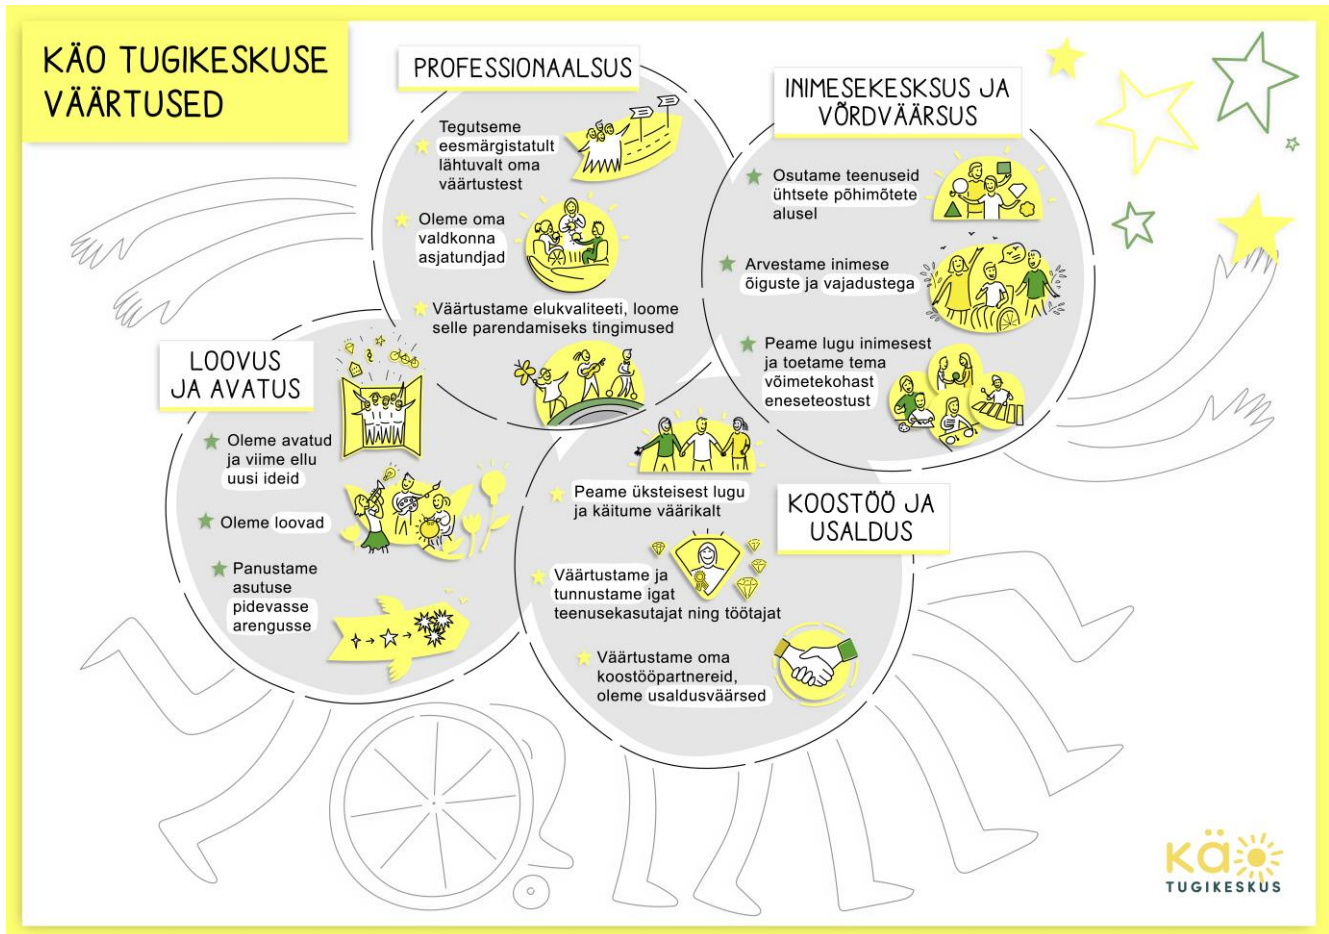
KÄO TUGIKESKUSE VÄÄRTUSED

PROFESSIONAALSUS

Tegutseme eesmärgistatult lähtuvalt oma väärtustest

Oleme oma valdkonna asjatundjad

Väärtustame elukvaliteeti, loome selle parendamiseks tingimused

INIMESEKESKSUS JA VÕRDVÄÄRSUS

Osutame teenuseid ühtsete põhimõtete alusel

Arvestame inimese õiguste ja vajadustega

Peame lugu inimesest ja toetame tema võimetekohast eneseteostust

LOOVUS JA AVATUS

Oleme avatud ja viime ellu uusi ideid

Oleme loovad

Panustame asutuse pidevasse arengusse

KOOSTÖÖ JA USALDUS

Peame üksteisest lugu ja käitume väärikalt

Väärtustame ja tunnustame igat teenusekasutajat ning töötajat

Väärtustame oma koostööpartnereid, oleme usaldusväärsed

KÄO TUGIKESKUS